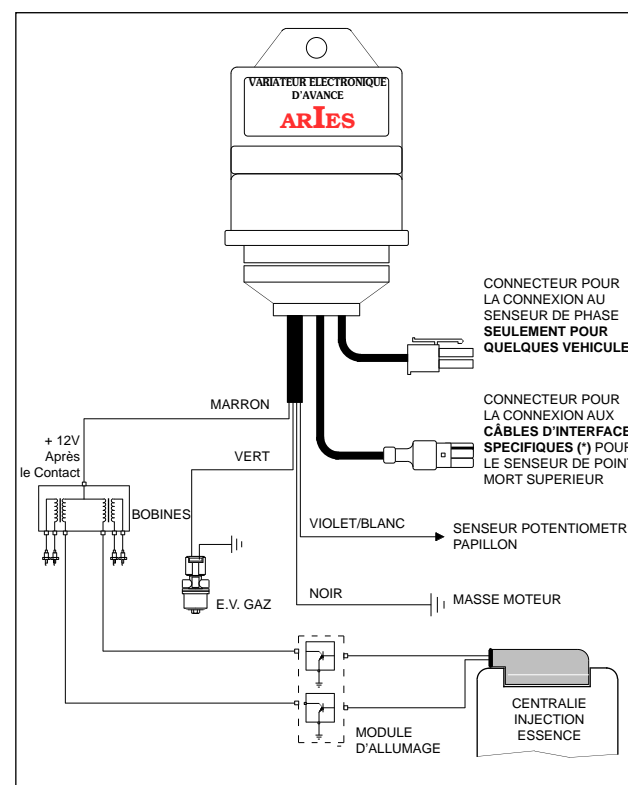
VARIATEUR ELECTRONIQUE D'AVANCE

ARIES

CONNECTEUR POUR LA CONNEXION AU SENSEUR DE PHASE **SEULEMENT POUR QUELQUES VEHICULE**

CONNECTEUR POUR LA CONNEXION AUX **CÂBLES D'INTERFACE SPECIFIQUES (*)** POUR LE SENSEUR DE POINT MORT SUPERIEUR

MARRON

+ 12V Après le Contact

VERT

BOBINES

VIOLET/BLANC

SENSEUR POTENTIOMETR PAPILLON

E.V. GAZ

NOIR

MASSE MOTEUR

CENTRALIE INJECTION ESSENCE

MODULE D'ALLUMAGE